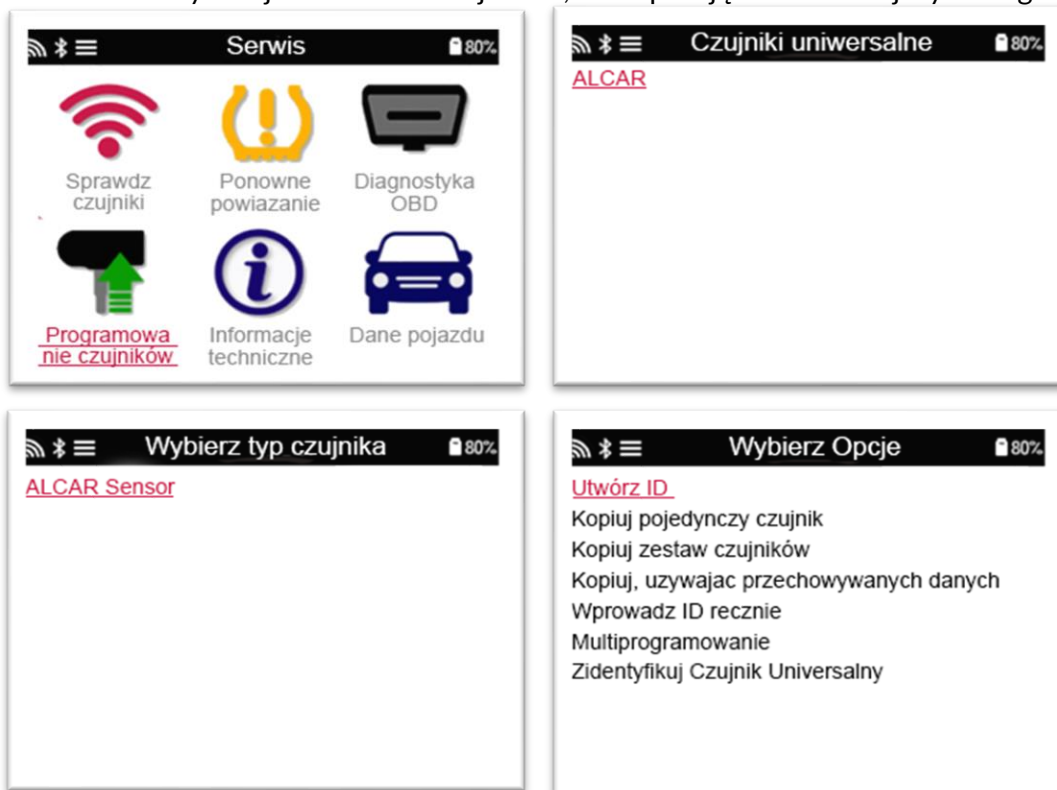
Serwis 80%

Sprawdz czujniki
Ponowne powiazanie
Diagnostyka OBD
Programowanie czujników
Informacje techniczne
Dane pojazdu

Czujniki uniwersalne 80%

ALCAR

Wybierz typ czujnika 80%

ALCAR Sensor

Wybierz Opcje 80%

Utwórz ID
Kopiuj pojedynczy czujnik
Kopiuj zestaw czujników
Kopiuj, uzywajac przechowywanych danych
Wprowadz ID recznie
Multiprogramowanie
Zidentyfikuj Czujnik Universalny